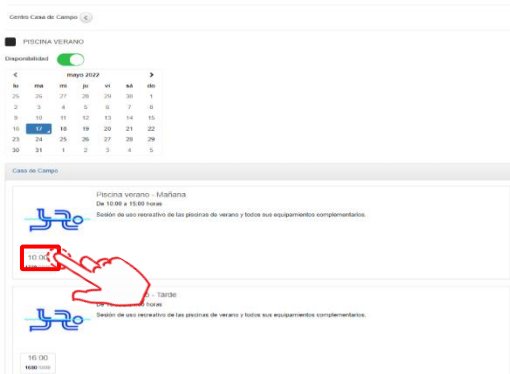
Centro Casa de Campo

PISCINA VERANO

Disponibilidad

mayo 2022

| lu | ma | mi | ju | vi | sá | do |
|---|---|---|---|---|---|---|
| 25 | 26 | 27 | 28 | 29 | 30 | 1 |
| 2 | 3 | 4 | 5 | 6 | 7 | 8 |
| 9 | 10 | 11 | 12 | 13 | 14 | 15 |
| 16 | 17 | 18 | 19 | 20 | 21 | 22 |
| 23 | 24 | 25 | 26 | 27 | 28 | 29 |
| 30 | 31 | 1 | 2 | 3 | 4 | 5 |

Casa de Campo

Piscina verano - Mañana

De 10:00 a 15:00 horas

Sesión de uso recreativo de las piscinas de verano y todos sus equipamientos complementarios.

10:00

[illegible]

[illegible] - Tarde

De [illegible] horas

Sesión de uso recreativo de las piscinas de verano y todos sus equipamientos complementarios.

16:00

1600/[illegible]